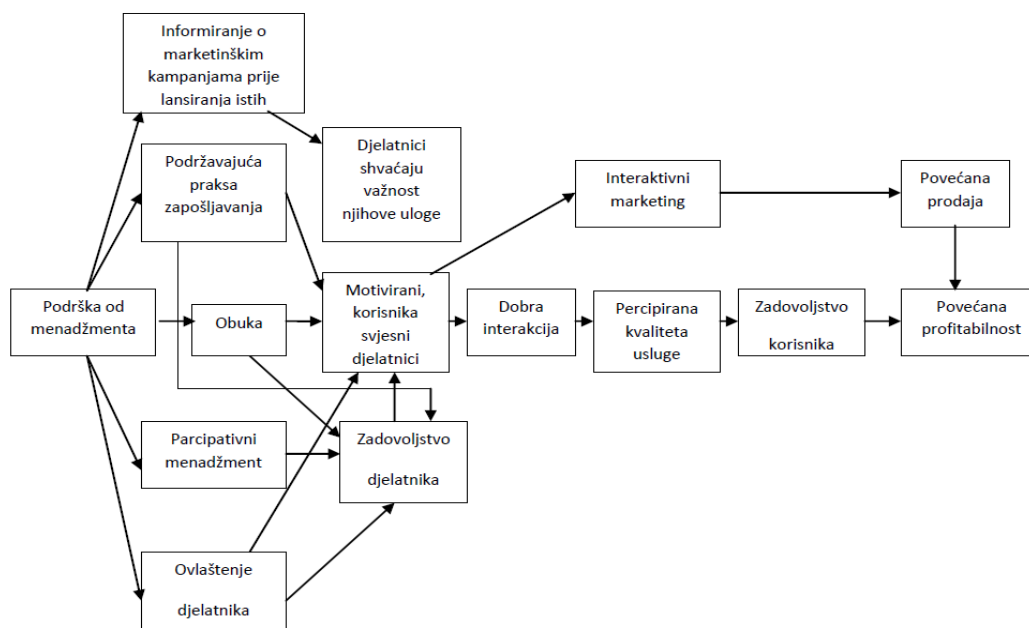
Informiranje o marketinškim kampanjama prije lansiranja istih

Djelatnici shvaćaju važnost njihove uloge

Podržavajuća praksa zapošljavanja

Interaktivni marketing

Povećana prodaja

Podrška od menadžmenta

Obuka

Motivirani, korisnika svjesni djelatnici

Dobra interakcija

Percipirana kvaliteta usluge

Zadovoljstvo korisnika

Povećana profitabilnost

Parcipativni menadžment

Zadovoljstvo djelatnika

Ovlaštenje djelatnika